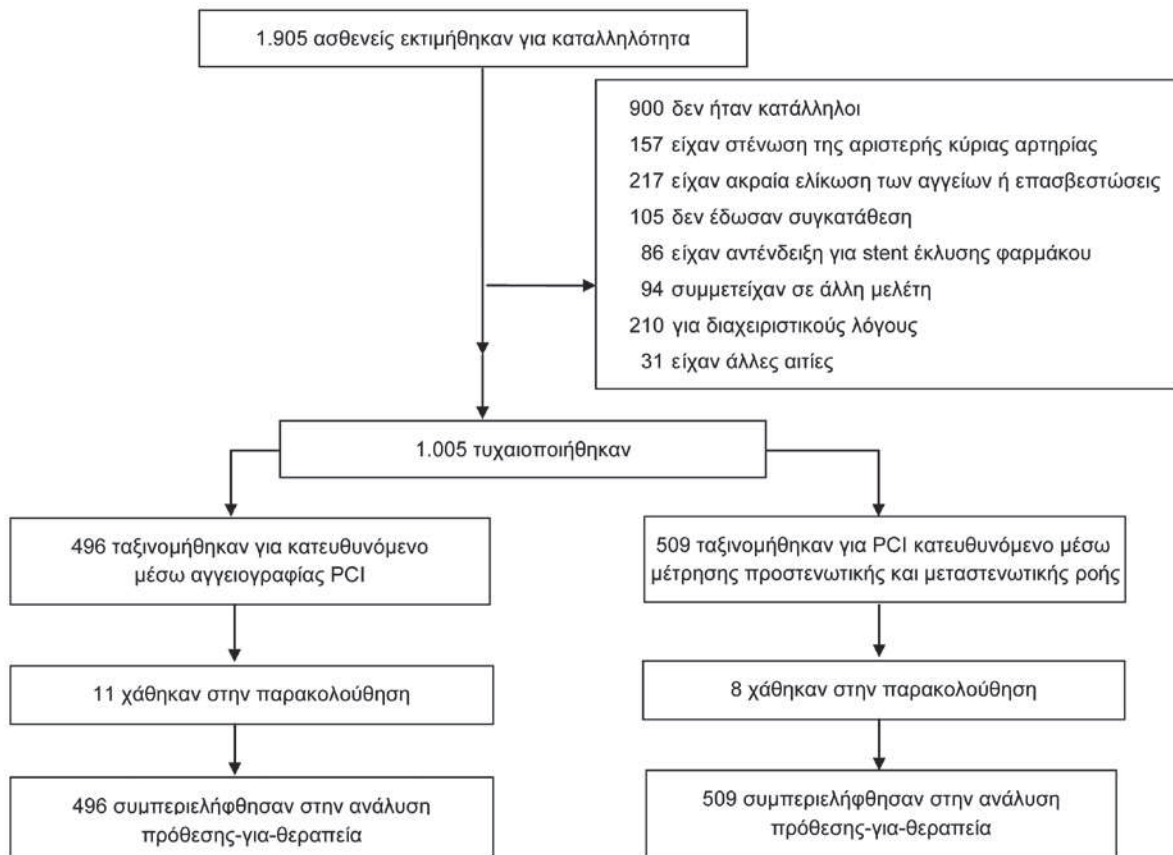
1.905 ασθενείς εκτιμήθηκαν για καταλληλότητα

900 δεν ήταν κατάλληλοι
157 είχαν στένωση της αριστερής κύριας αρτηρίας
217 είχαν ακραία ελίκωση των αγγείων ή επασβεστώσεις
105 δεν έδωσαν συγκατάθεση
86 είχαν αντένδειξη για stent έκλυσης φαρμάκου
94 συμμετείχαν σε άλλη μελέτη
210 για διαχειριστικούς λόγους
31 είχαν άλλες αιτίες

1.005 τυχαιοποιήθηκαν

496 ταξινομήθηκαν για κατευθυνόμενο μέσω αγγειογραφίας PCI

509 ταξινομήθηκαν για PCI κατευθυνόμενο μέσω μέτρησης προστενωτικής και μεταστενωτικής ροής

11 χάθηκαν στην παρακολούθηση

8 χάθηκαν στην παρακολούθηση

496 συμπεριελήφθησαν στην ανάλυση πρόθεσης-για-θεραπεία

509 συμπεριελήφθησαν στην ανάλυση πρόθεσης-για-θεραπεία